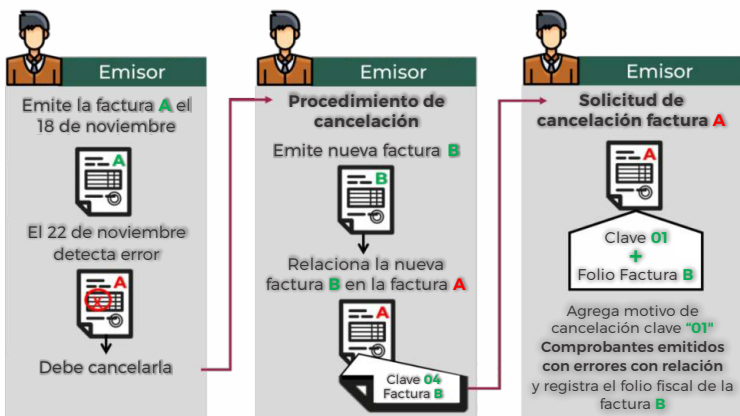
Emisor

Emite la factura A el 18 de noviembre

A

El 22 de noviembre detecta error

A

Debe cancelarla

Emisor

Procedimiento de cancelación

Emite nueva factura B

B

Relaciona la nueva factura B en la factura A

A

Clave 04
Factura B

Emisor

Solicitud de cancelación factura A

A

Clave 01
+
Folio Factura B

Agrega motivo de cancelación clave "01"
Comprobantes emitidos con errores con relación
y registra el folio fiscal de la factura B